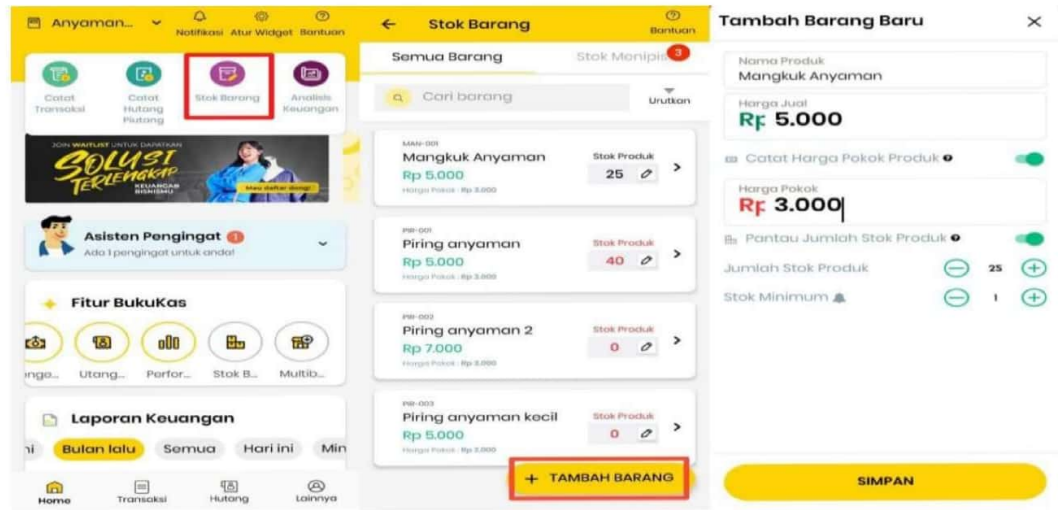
Anyaman... Notifikasi Atur Widget Bantuan

Catat Transaksi
Catat Hutang Piutang
Stok Barang
Analisis Keuangan

JOIN WAITLIST UNTUK DAPATKAN
SOLUSI TERLENGKAP
KEUANGAN BISNISMU
Mau daftar dong!

Asisten Pengingat 1
Ada 1 pengingat untuk anda!

Fitur BukuKas
Pengo... Utang... Perfor... Stok B... Multib...

Laporan Keuangan
ini Bulan lalu Semua Hari ini Min

Home Transaksi Hutang Lainnya

Stok Barang
Bantuan

Semua Barang
Stok Menipis 3

Cari barang
Urutkan

MAN-001
Mangkuk Anyaman
Rp 5.000
Harga Pokok : Rp 3.000
Stok Produk
25

PIR-001
Piring anyaman
Rp 5.000
Harga Pokok : Rp 3.000
Stok Produk
40

PIR-002
Piring anyaman 2
Rp 7.000
Harga Pokok : Rp 3.000
Stok Produk
0

PIR-003
Piring anyaman kecil
Rp 5.000
Harga Pokok : Rp 3.000
Stok Produk
0

+ TAMBAH BARANG

Tambah Barang Baru

Nama Produk
Mangkuk Anyaman

Harga Jual
Rp 5.000

Catat Harga Pokok Produk

Harga Pokok
Rp 3.000

Pantau Jumlah Stok Produk

Jumlah Stok Produk 25

Stok Minimum 1

SIMPAN